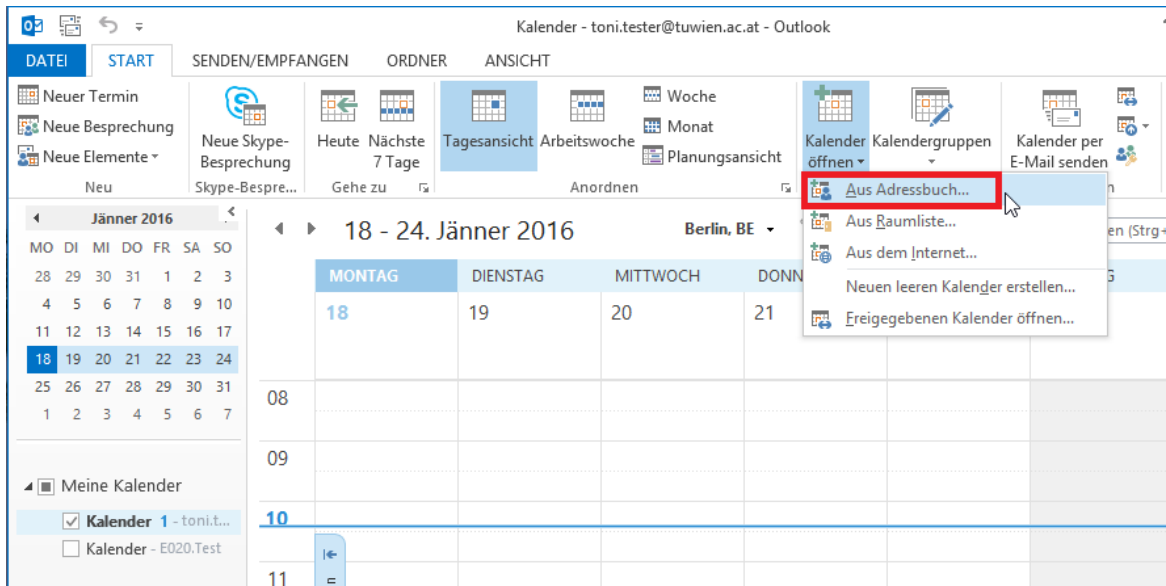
Kalender - toni.tester@tuwien.ac.at - Outlook

DATEI START SENDEN/EMPFANGEN ORDNER ANSICHT

Neuer Termin
Neue Besprechung
Neue Elemente
Neu

Neue Skype-Besprechung
Skype-Bespre...

Heute Nächste 7 Tage
Gehe zu

Tagesansicht Arbeitswoche
Woche
Monat
Planungsansicht
Anordnen

Kalender öffnen
Kalendergruppen

Kalender per E-Mail senden

Aus Adressbuch...
Aus Raumliste...
Aus dem Internet...
Neuen leeren Kalender erstellen...
Freigegebenen Kalender öffnen...

Jänner 2016

| MO | DI | MI | DO | FR | SA | SO |
|---|---|---|---|---|---|---|
| 28 | 29 | 30 | 31 | 1 | 2 | 3 |
| 4 | 5 | 6 | 7 | 8 | 9 | 10 |
| 11 | 12 | 13 | 14 | 15 | 16 | 17 |
| 18 | 19 | 20 | 21 | 22 | 23 | 24 |
| 25 | 26 | 27 | 28 | 29 | 30 | 31 |
| 1 | 2 | 3 | 4 | 5 | 6 | 7 |

Meine Kalender
Kalender 1 - toni.t...
Kalender - E020.Test

18 - 24. Jänner 2016
Berlin, BE
en (Strg+

MONTAG DIENSTAG MITTWOCH DONN
18 19 20 21

08
09
10
11